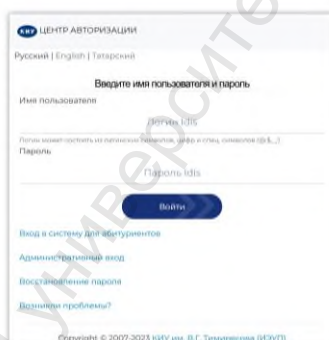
КИУ ЦЕНТР АВТОРИЗАЦИИ

Русский | English | Татарский

Введите имя пользователя и пароль

Имя пользователя

Логин Idis

Логин может состоять из латинских символов, цифр и спец. символов (@.$_.)

Пароль

Пароль Idis

Войти

Вход в систему для абитуриентов

Административный вход

Восстановление пароля

Возникли проблемы?

Copyright © 2007-2023 КИУ им. В.Г. Тимирясова (ИЭУП)

университет